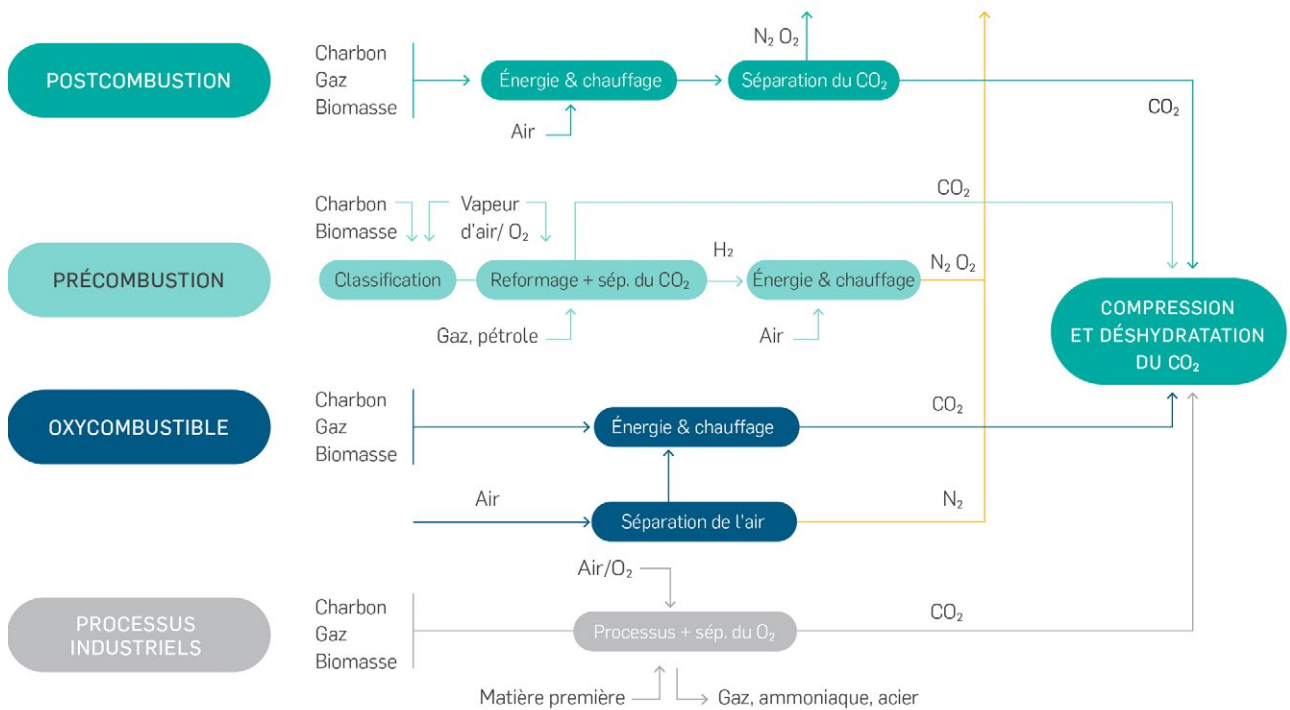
POSTCOMBUSTION

Charbon
Gaz
Biomasse

Énergie & chauffage

Air

$N_2$ $O_2$

Séparation du $CO_2$

$CO_2$

PRÉCOMBUSTION

Charbon
Biomasse

Vapeur d'air/ $O_2$

$CO_2$

Classification

Reformage + sép. du $CO_2$

$H_2$

Énergie & chauffage

$N_2$ $O_2$

Gaz, pétrole

Air

COMPRESSION ET DÉSHYDRATATION DU $CO_2$

OXYCOMBUSTIBLE

Charbon
Gaz
Biomasse

Énergie & chauffage

$CO_2$

Air

Séparation de l'air

$N_2$

PROCESSUS INDUSTRIELS

Air/$O_2$

Charbon
Gaz
Biomasse

Processus + sép. du $O_2$

$CO_2$

Matière première

Gaz, ammoniaque, acier